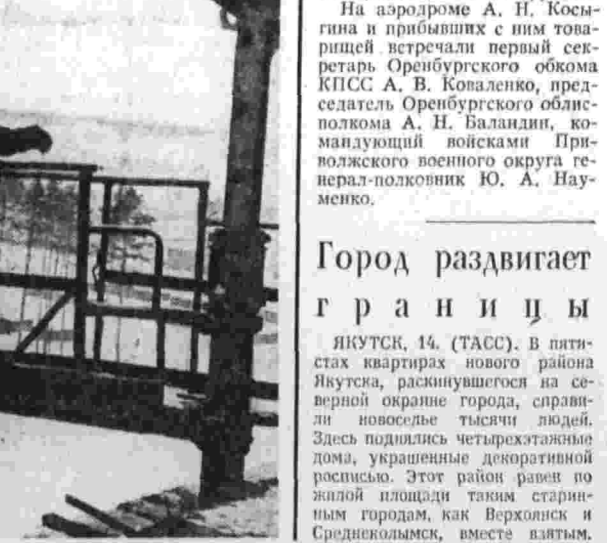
На аэродроме А. Н. Косыгина и прибывших с ним товарищей встречали первый секретарь Оренбургского обкома КПСС А. В. Коваленко, председатель Оренбургского облисполкома А. Н. Баландин, командующий войсками Приволжского военного округа генерал-полковник Ю. А. Науменко.

Город раздвигает границы

ЯКУТСК, 14. (ТАСС). В пятистах квартирах нового района Якутска, раскинувшегося на северной окраине города, справили новоселье тысячи людей. Здесь поднялись четырехэтажные дома, украшенные декоративной росписью. Этот район равен по жилой площади таким старинным городам, как Верхоянск и Среднеколымск, вместе взятым.